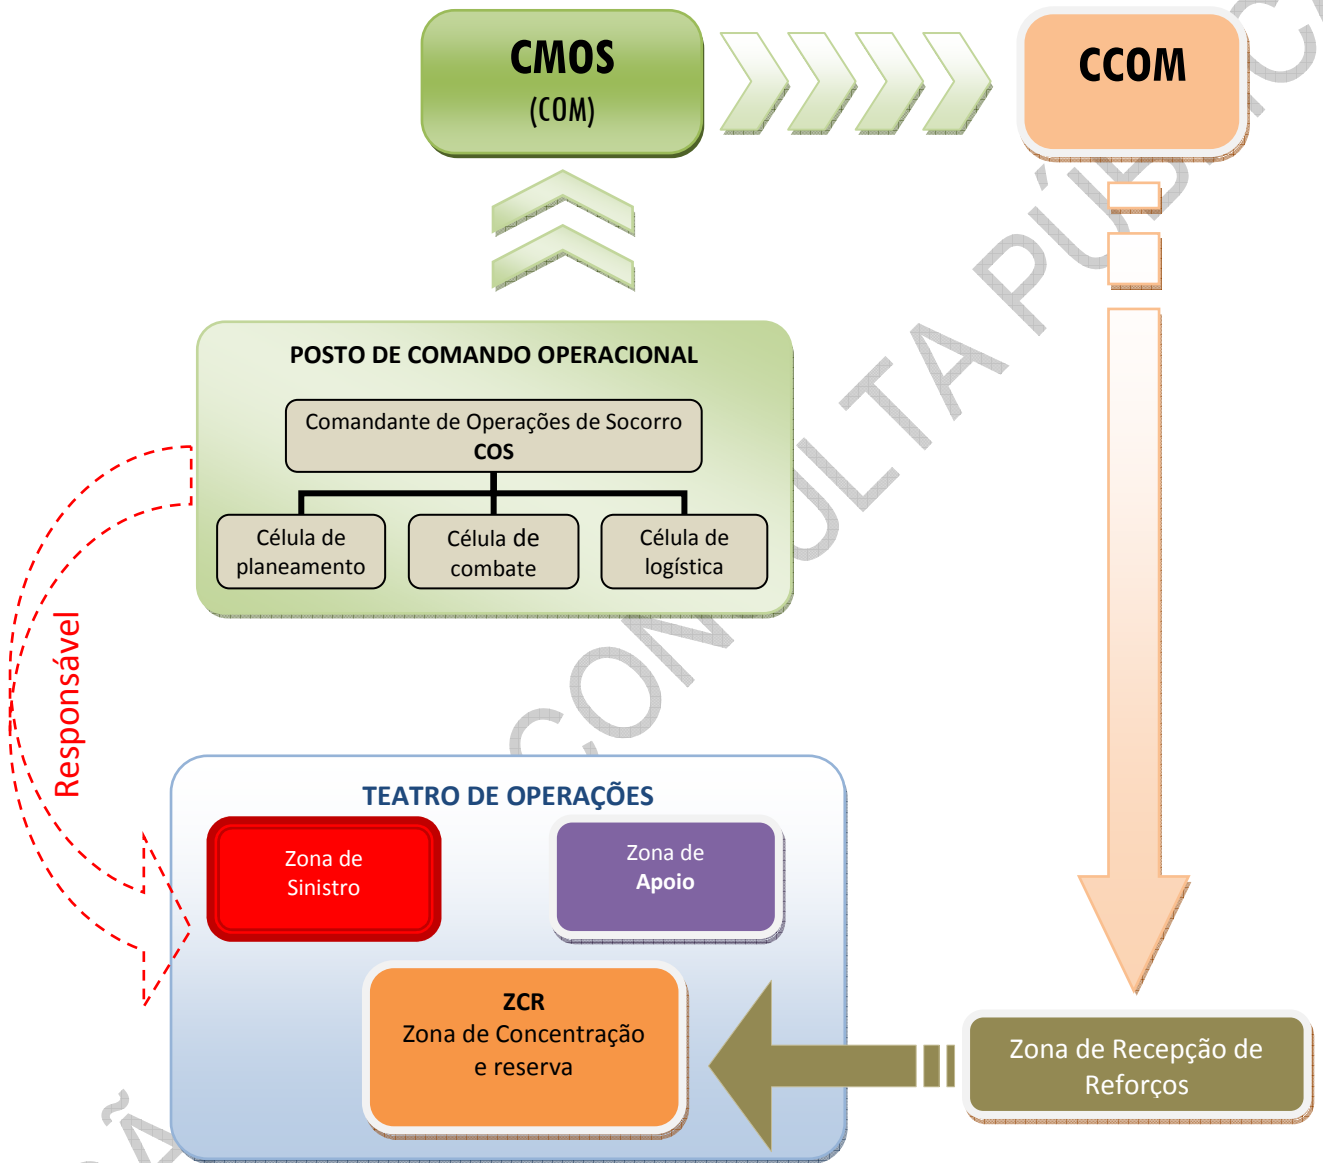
CMOS
(COM)

CCOM

POSTO DE COMANDO OPERACIONAL

Comandante de Operações de Socorro
COS

Célula de planeamento

Célula de combate

Célula de logística

Responsável

TEATRO DE OPERAÇÕES

Zona de Sinistro

Zona de Apoio

ZCR
Zona de Concentração e reserva

Zona de Recepção de Reforços

CONSULTA PÚBLICA